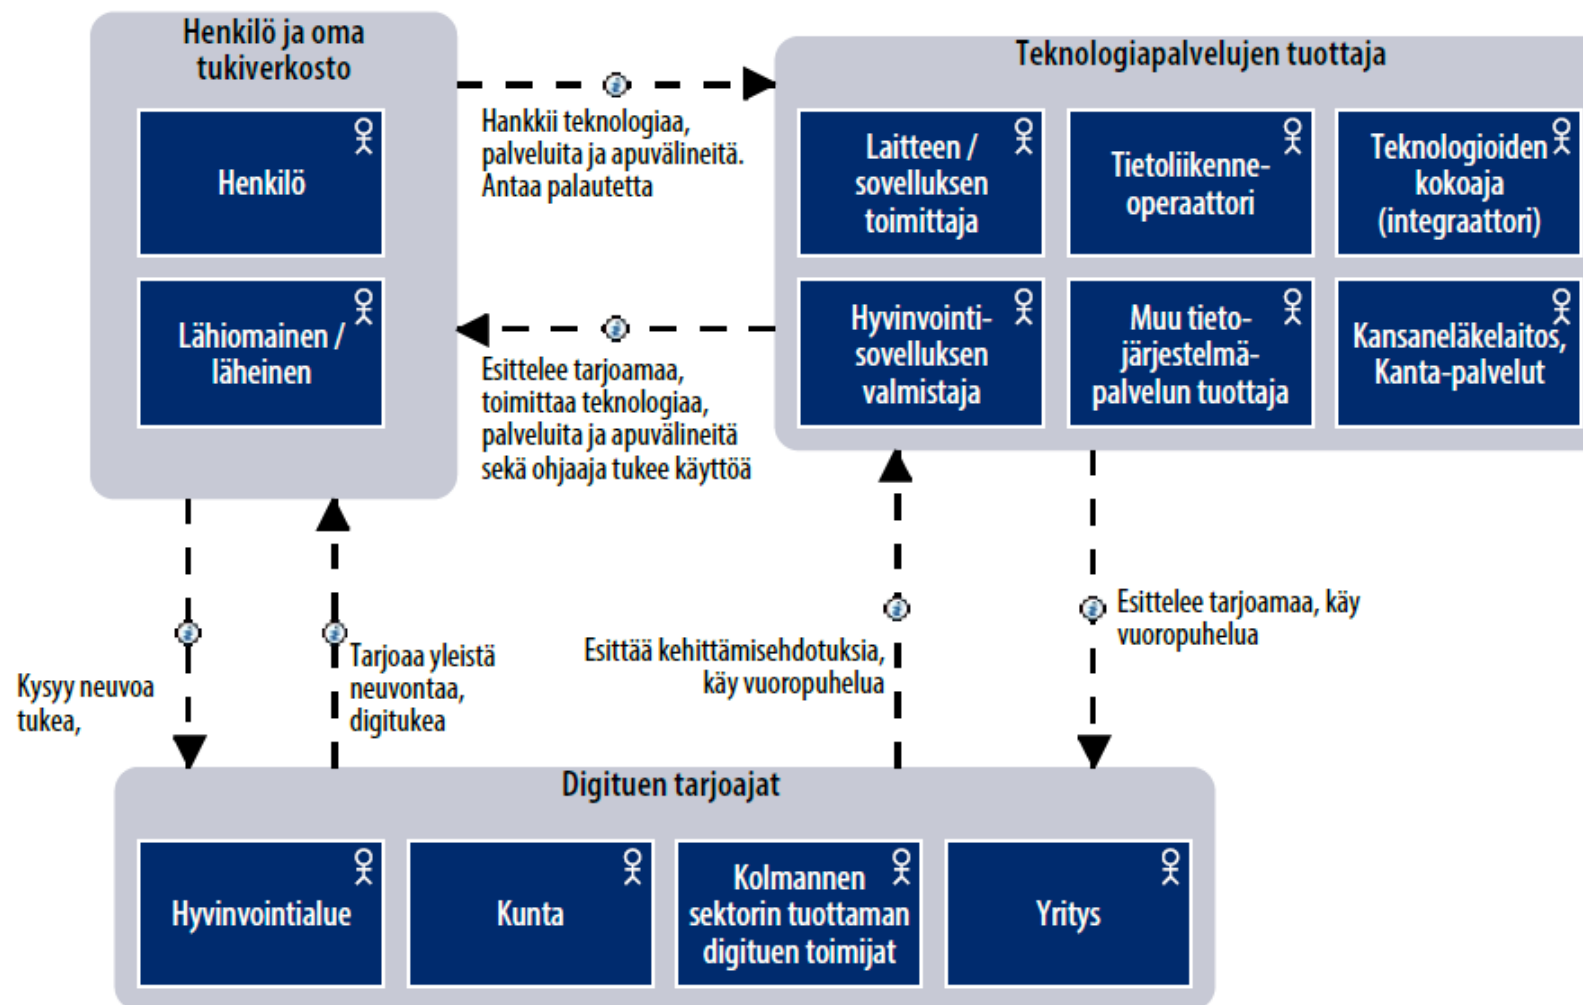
Henkilö ja oma tukiverkosto

Henkilö

Lähiomainen / läheinen

Hankkii teknologiaa, palveluita ja apuvälineitä. Antaa palautetta

Teknologiapalvelujen tuottaja

Laitteen / sovelluksen toimittaja

Tietoliikenne-operaattori

Teknologioiden kokoaja (integraattori)

Hyvinvointi-sovelluksen valmistaja

Muu tieto-järjestelmä-palvelun tuottaja

Kansaneläkelaitos, Kanta-palvelut

Esittelee tarjoamaa, toimittaa teknologiaa, palveluita ja apuvälineitä sekä ohjaaja tukee käyttöä

Kysyy neuvoa tukea,

Tarjoaa yleistä neuvontaa, digitukea

Esittää kehittämisehdotuksia, käy vuoropuhelua

Esittelee tarjoamaa, käy vuoropuhelua

Digituen tarjoajat

Hyvinvointialue

Kunta

Kolmannen sektorin tuottaman digituen toimijat

Yritys